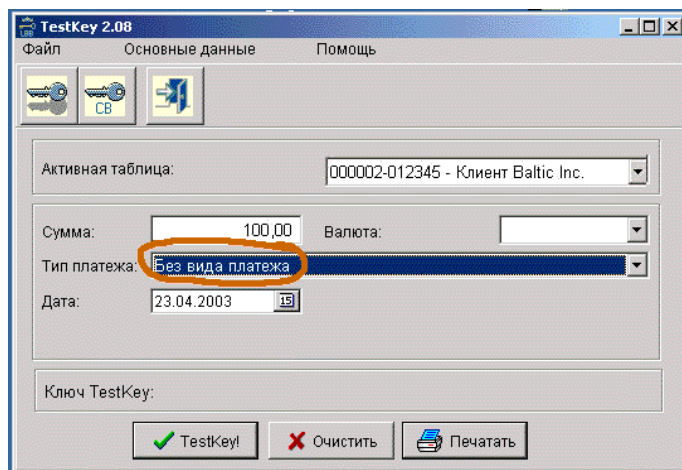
TestKey 2.08

Файл Основные данные Помощь

CB

Активная таблица: 000002-012345 - Клиент Baltic Inc.

Сумма: 100,00 Валюта:

Тип платежа: Без вида платежа

Дата: 23.04.2003 15

Ключ TestKey:

TestKey! Очистить Печатать